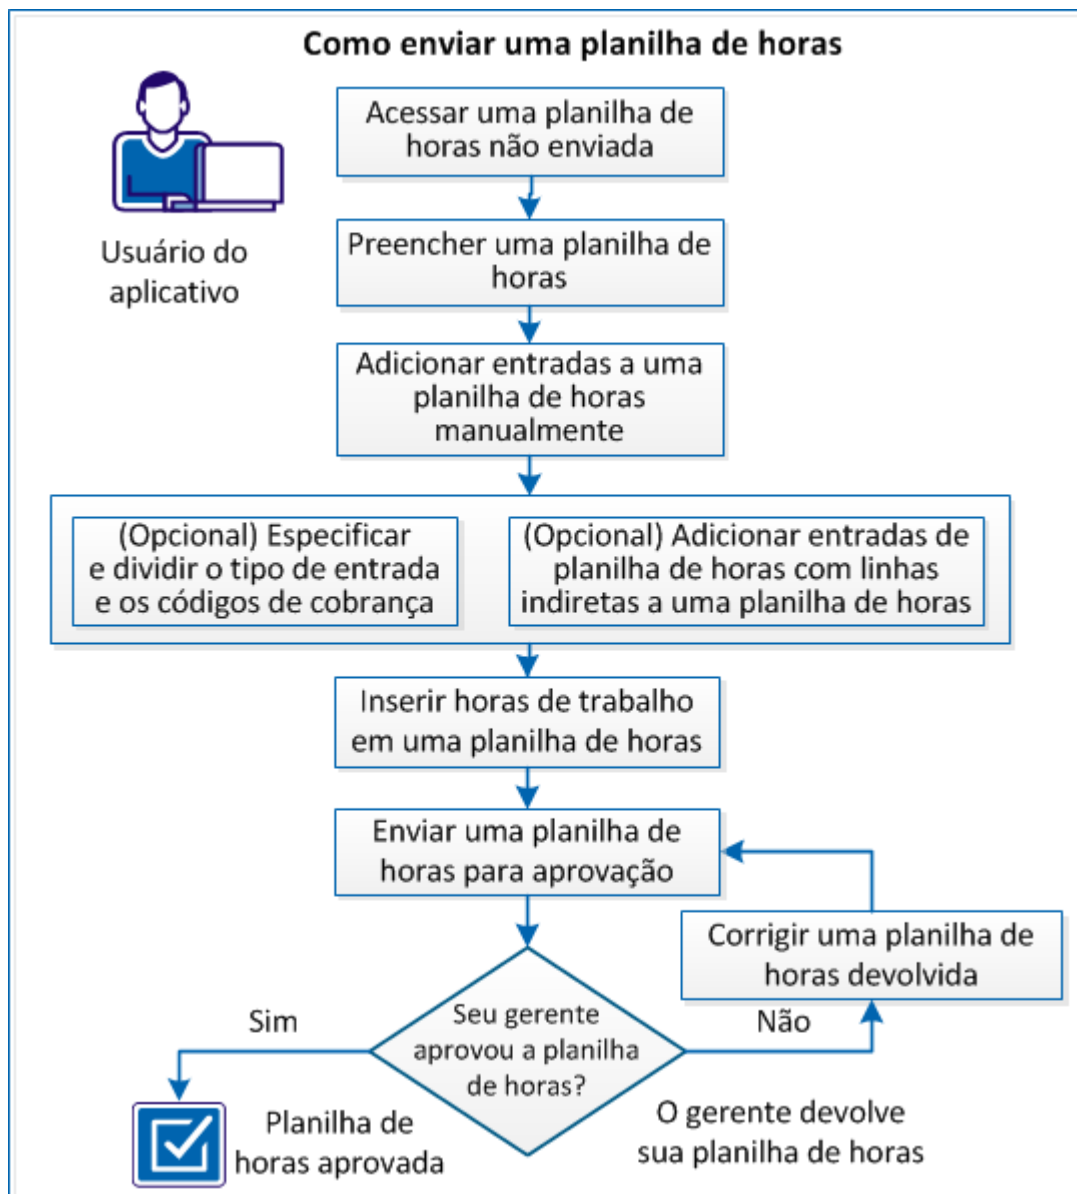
Como enviar uma planilha de horas

Usuário do aplicativo

Acessar uma planilha de horas não enviada

Preencher uma planilha de horas

Adicionar entradas a uma planilha de horas manualmente

(Opcional) Especificar e dividir o tipo de entrada e os códigos de cobrança

(Opcional) Adicionar entradas de planilha de horas com linhas indiretas a uma planilha de horas

Inserir horas de trabalho em uma planilha de horas

Enviar uma planilha de horas para aprovação

Corrigir uma planilha de horas devolvida

Seu gerente aprovou a planilha de horas?

Sim

Não

Planilha de horas aprovada

O gerente devolve sua planilha de horas